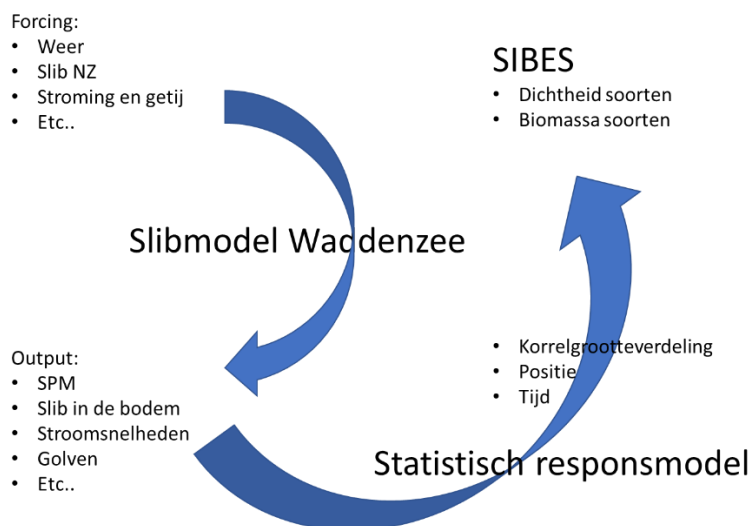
Forcing:
- Weer
- Slib NZ
- Stroming en getij
- Etc..

SIBES
- Dichtheid soorten
- Biomassa soorten

Slibmodel Waddenzee

Output:
- SPM
- Slib in de bodem
- Stroomsnelheden
- Golven
- Etc..

- Korrelgrootteverdeling
- Positie
- Tijd

Statistisch responsmodel